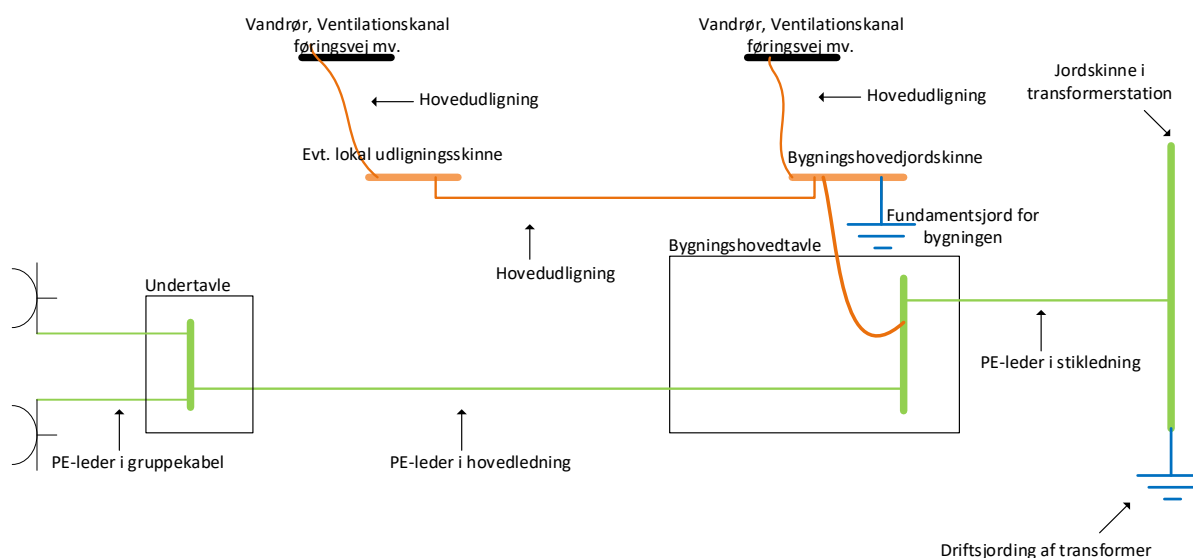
Vandrør, Ventilationskanal føringsvej mv.

Vandrør, Ventilationskanal føringsvej mv.

Hovedudligning

Hovedudligning

Jordskinne i transformerstation

Evt. lokal udligningsskinne

Bygningshovedjordskinne

Fundamentsjord for bygningen

Bygningshovedtavle

Hovedudligning

Undertavle

PE-leder i stikledning

PE-leder i gruppekabel

PE-leder i hovedledning

Driftsjording af transformer